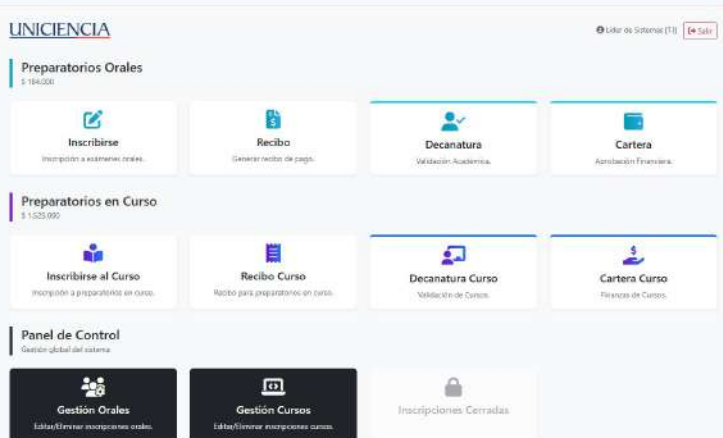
UNICIENCIA

Líder de Sistemas (13) Salir

Preparatorios Orales
$ 184.000

Inscribirse
Inscripción a exámenes orales.

Recibo
Generar recibo de pago.

Decanatura
Validación Académica.

Cartera
Aprobación Financiera.

Preparatorios en Curso
$ 1.525.000

Inscribirse al Curso
Inscripción a preparatorios en curso.

Recibo Curso
Recibo para preparatorios en curso.

Decanatura Curso
Validación de Cursos.

Cartera Curso
Finanzas de Cursos.

Panel de Control
Gestión global del sistema

Gestión Orales
Editar/Eliminar inscripciones orales.

Gestión Cursos
Editar/Eliminar inscripciones cursos.

Inscripciones Cerradas